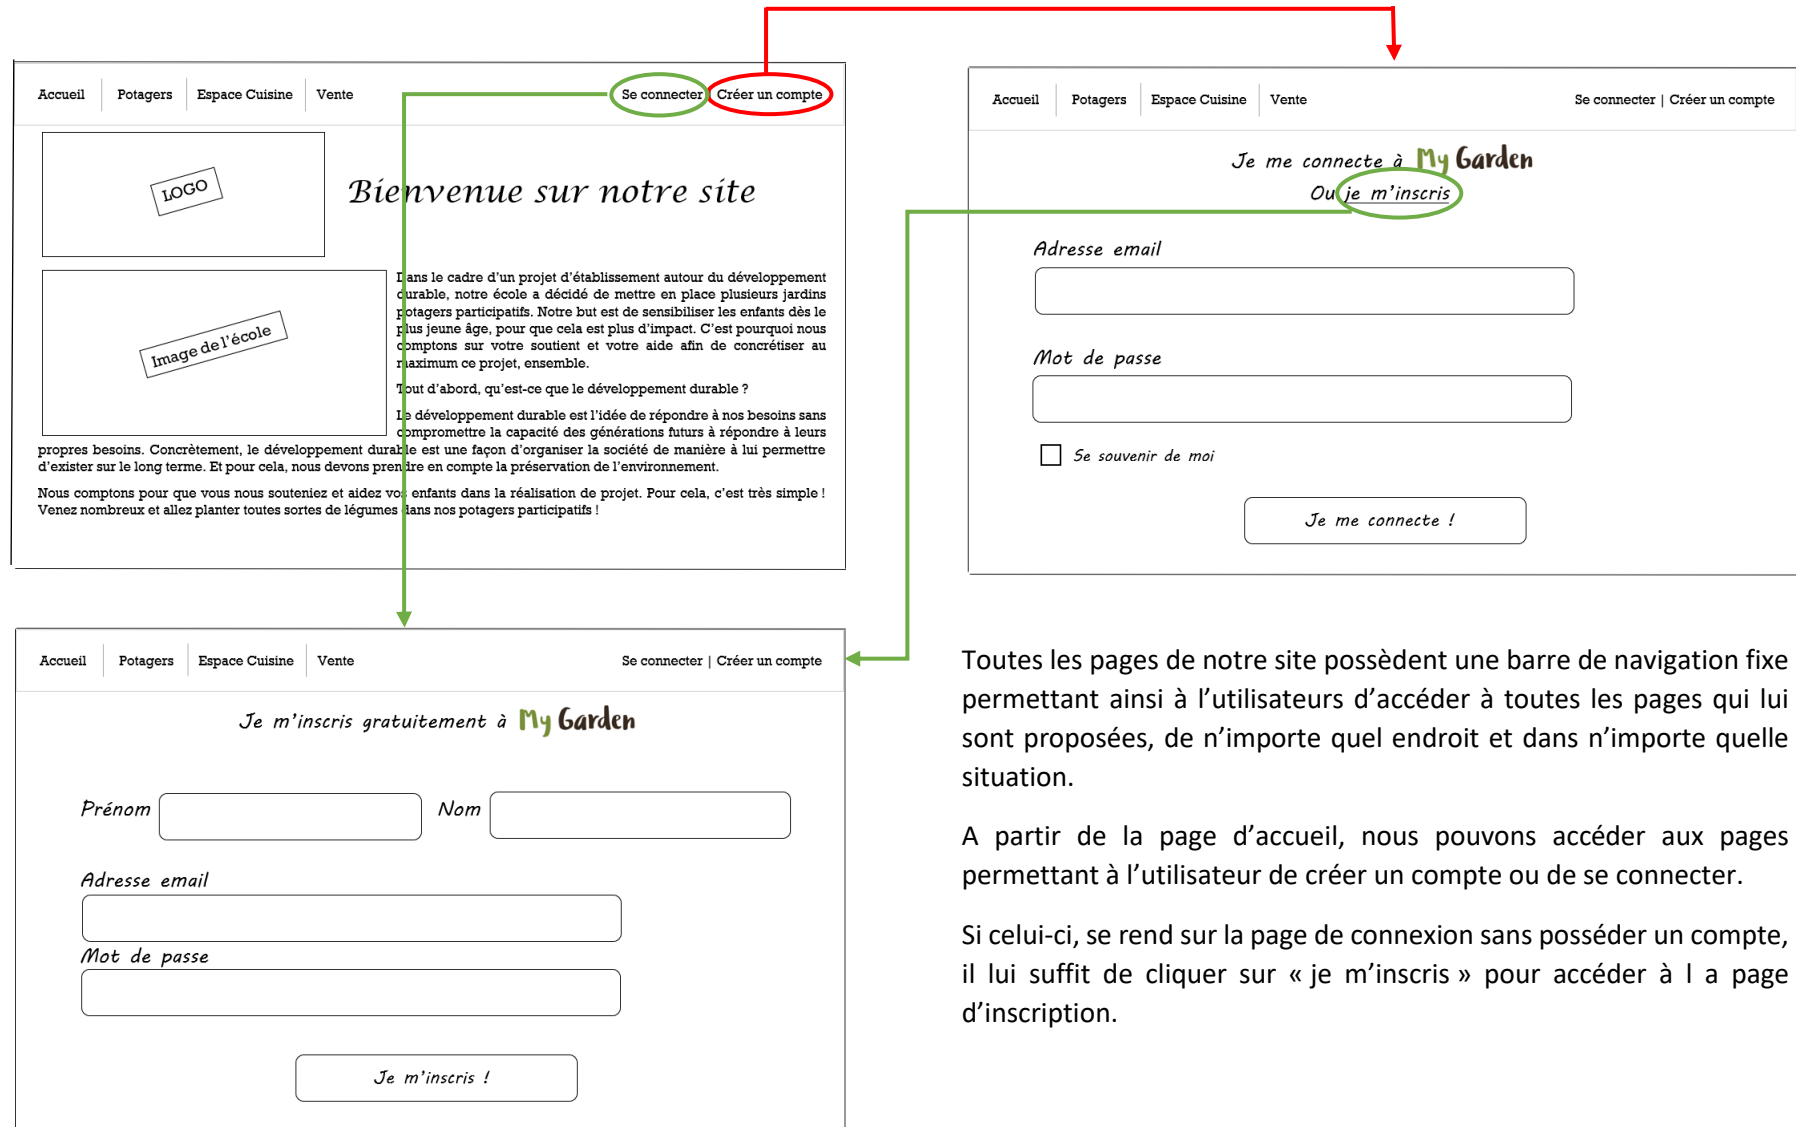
Accueil | Potagers | Espace Cuisine | Vente | Se connecter | Créer un compte

LOGO

Bienvenue sur notre site

Image de l'école

Dans le cadre d'un projet d'établissement autour du développement durable, notre école a décidé de mettre en place plusieurs jardins potagers participatifs. Notre but est de sensibiliser les enfants dès le plus jeune âge, pour que cela est plus d'impact. C'est pourquoi nous comptons sur votre soutient et votre aide afin de concrétiser au maximum ce projet, ensemble.

Tout d'abord, qu'est-ce que le développement durable ?

Le développement durable est l'idée de répondre à nos besoins sans compromettre la capacité des générations futurs à répondre à leurs propres besoins. Concrètement, le développement durable est une façon d'organiser la société de manière à lui permettre d'exister sur le long terme. Et pour cela, nous devons prendre en compte la préservation de l'environnement.

Nous comptons pour que vous nous souteniez et aidez vos enfants dans la réalisation de projet. Pour cela, c'est très simple ! Venez nombreux et allez planter toutes sortes de légumes dans nos potagers participatifs !

Accueil | Potagers | Espace Cuisine | Vente | Se connecter | Créer un compte

Je me connecte à My Garden
Ou je m'inscris

Adresse email

Mot de passe

Se souvenir de moi

Je me connecte !

Accueil | Potagers | Espace Cuisine | Vente | Se connecter | Créer un compte

Je m'inscris gratuitement à My Garden

Prénom

Nom

Adresse email

Mot de passe

Je m'inscris !

Toutes les pages de notre site possèdent une barre de navigation fixe permettant ainsi à l'utilisateurs d'accéder à toutes les pages qui lui sont proposées, de n'importe quel endroit et dans n'importe quelle situation.

A partir de la page d'accueil, nous pouvons accéder aux pages permettant à l'utilisateur de créer un compte ou de se connecter.

Si celui-ci, se rend sur la page de connexion sans posséder un compte, il lui suffit de cliquer sur « je m'inscris » pour accéder à l a page d'inscription.